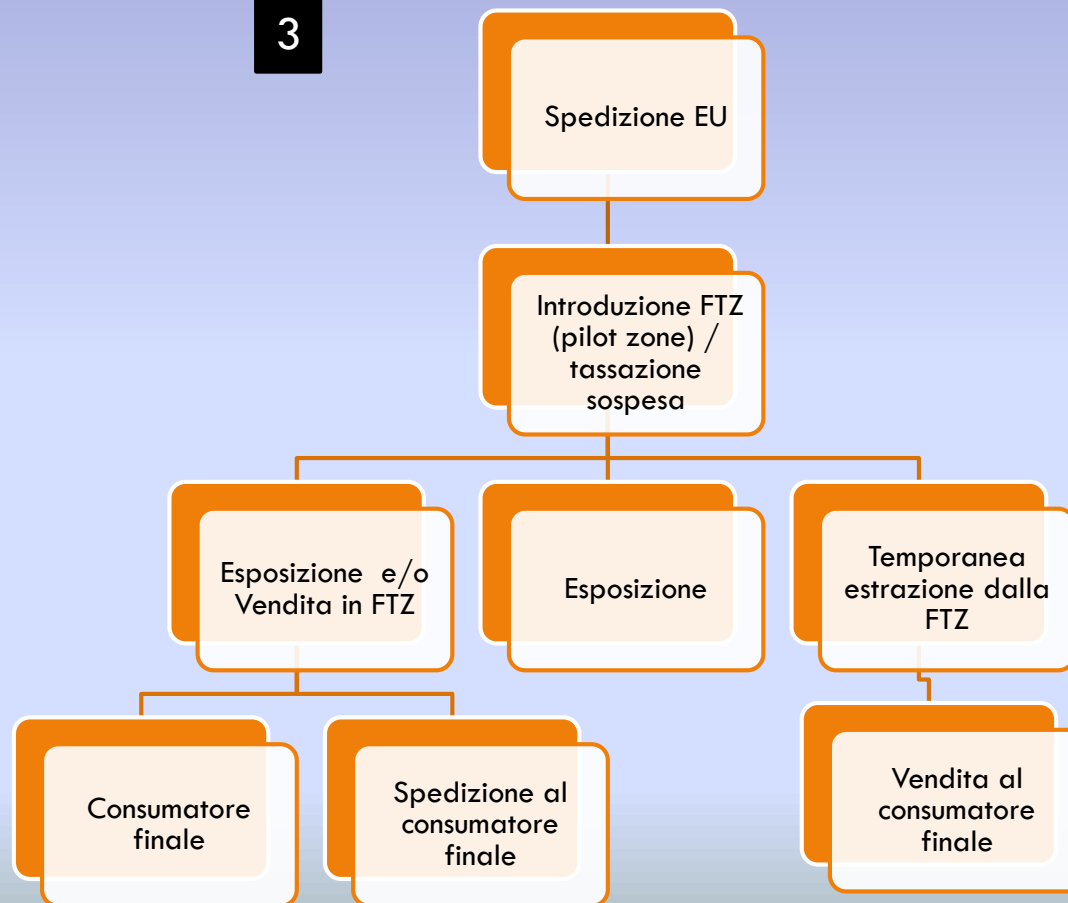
3

Spedizione EU

Introduzione FTZ (pilot zone) / tassazione sospesa

Esposizione e/o Vendita in FTZ

Esposizione

Temporanea estrazione dalla FTZ

Consumatore finale

Spedizione al consumatore finale

Vendita al consumatore finale